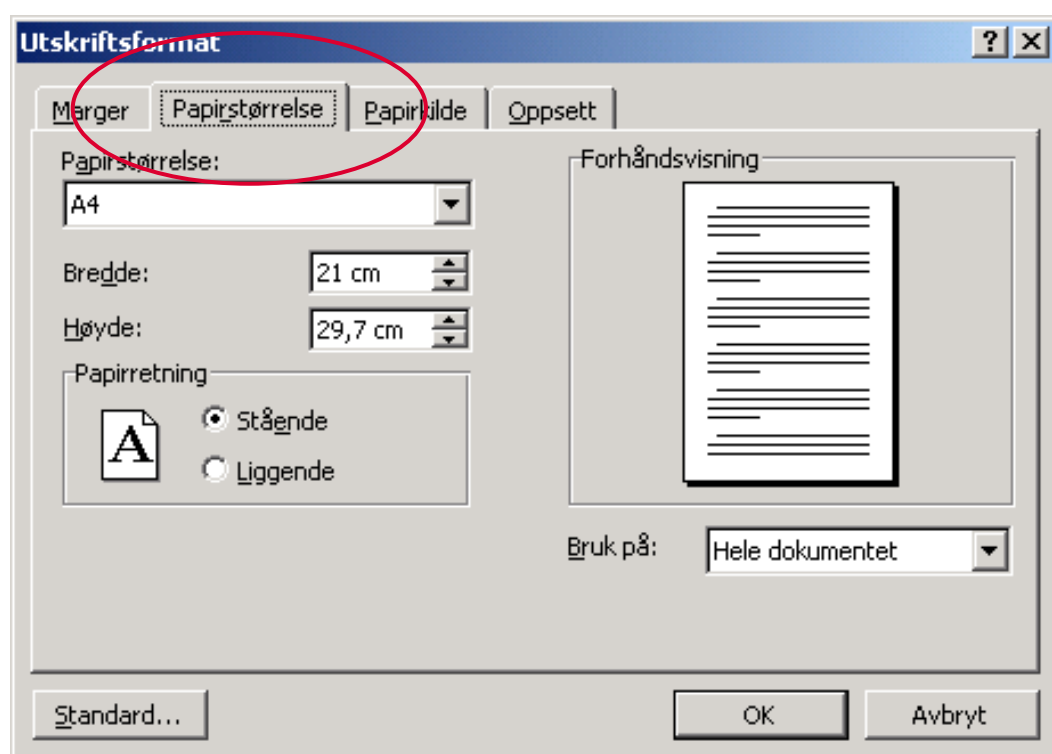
Utskriftsformat

?
×

Marger
Papirstørrelse
Papirkilde
Oppsett

Papirstørrelse:
A4

Bredde:
21 cm

Høyde:
29,7 cm

Papirretning
A
Stående
Liggende

Forhåndsvisning

Bruk på:
Hele dokumentet

Standard...
OK
Avbryt